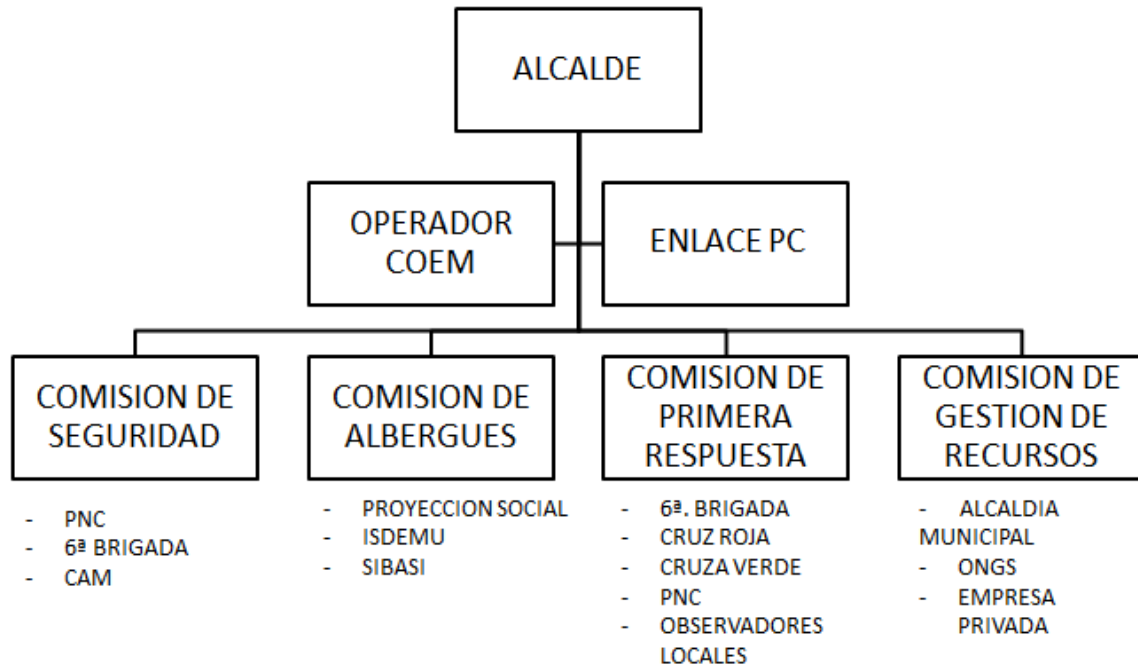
ALCALDE

OPERADOR COEM

ENLACE PC

COMISION DE SEGURIDAD

- PNC
- 6ª BRIGADA
- CAM

COMISION DE ALBERGUES

- PROYECCION SOCIAL
- ISDEMU
- SIBASI

COMISION DE PRIMERA RESPUESTA

- 6ª. BRIGADA
- CRUZ ROJA
- CRUZA VERDE
- PNC
- OBSERVADORES LOCALES

COMISION DE GESTION DE RECURSOS

- ALCALDIA MUNICIPAL
- ONGS
- EMPRESA PRIVADA